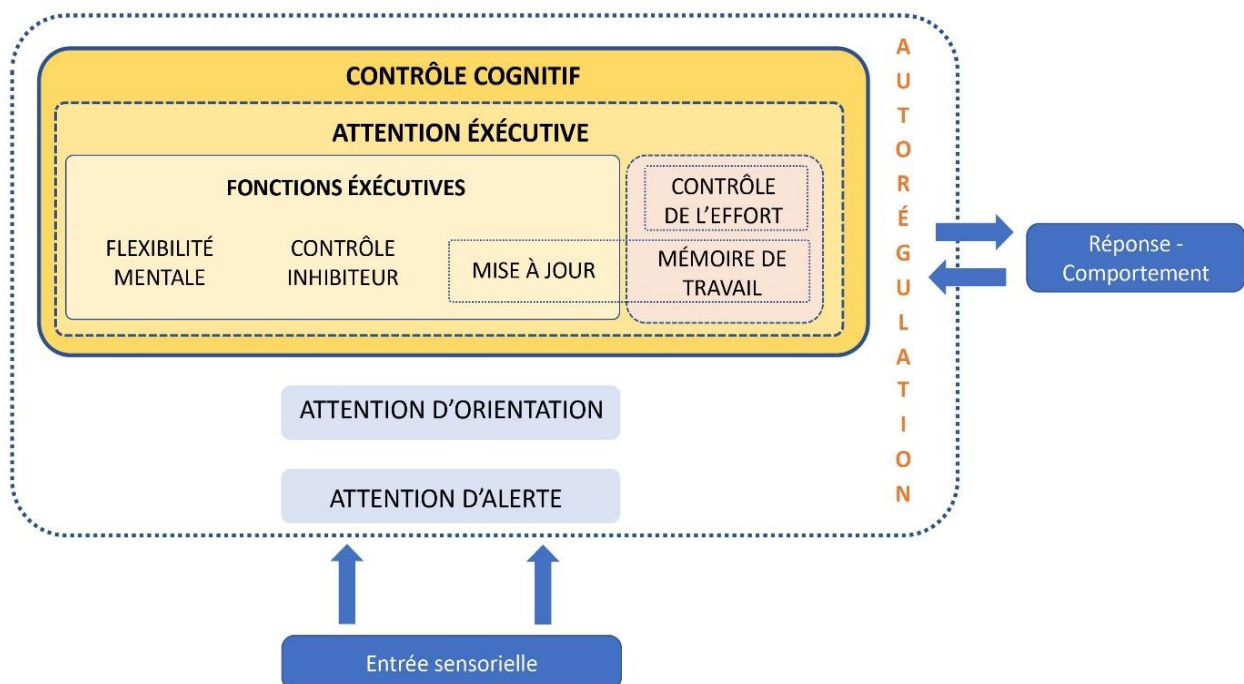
CONTRÔLE COGNITIF

ATTENTION ÉXÉCUTIVE

FONCTIONS ÉXÉCUTIVES

FLEXIBILITÉ MENTALE

CONTRÔLE INHIBITEUR

MISE À JOUR

CONTRÔLE DE L'EFFORT

MÉMOIRE DE TRAVAIL

A U T O R É G U L A T I O N

Réponse - Comportement

ATTENTION D'ORIENTATION

ATTENTION D'ALERTE

Entrée sensorielle